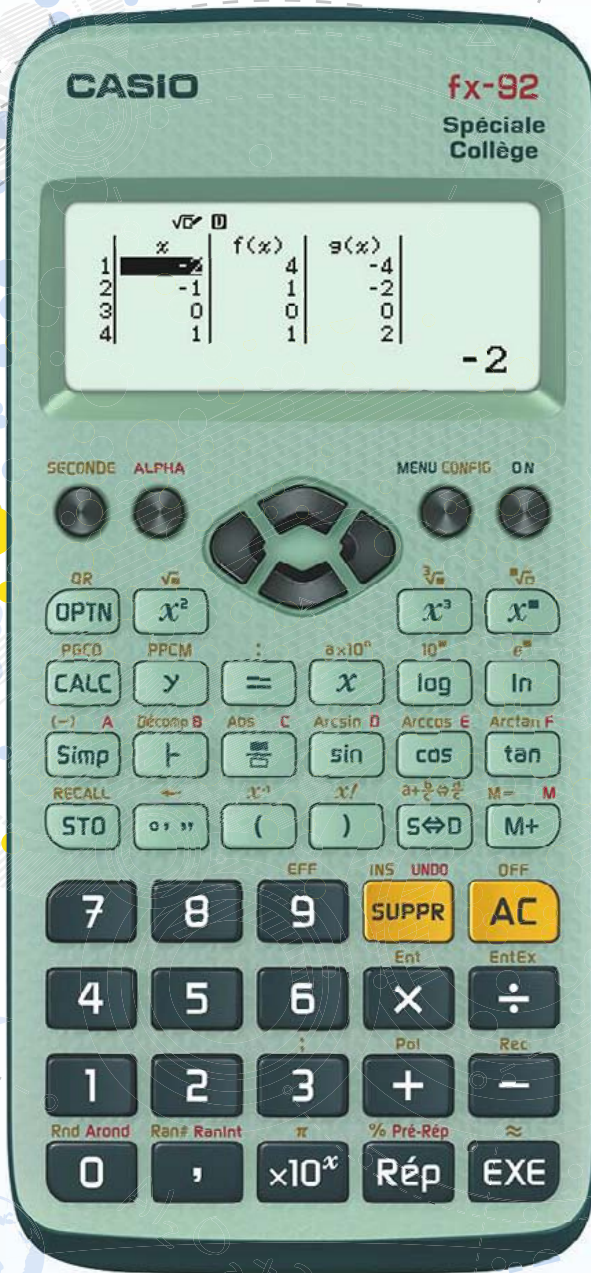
CASIO

fx-92
Spéciale
Collège

√D/ D

| | x | f(x) | g(x) |
|---|---|---|---|
| 1 | -2 | 4 | -4 |
| 2 | -1 | 1 | -2 |
| 3 | 0 | 0 | 0 |
| 4 | 1 | 1 | 2 |

-2

SECONDE ALPHA MENU CONFIG ON

QR √■ ∛■ ■√□
OPTN $x^2$ $x^3$ $x^■$

PGCD PPCM : a×10ⁿ 10■ e■
CALC y = x log ln

(−) A Décomp B Abs C Arcsin D Arccos E Arctan F
Simp ⊢ ■/□ sin cos tan

RECALL ← $x^{-1}$ $x!$ a+b/c⇔d/c M= M
STO °′″ ( ) S⇔D M+

EFF INS UNDO OFF
7 8 9 SUPPR AC

Ent EntEx
4 5 6 × ÷

; Pol Rec
1 2 3 + −

Rnd Arond Ran# RanInt π % Pré-Rép ≈
0 , ×10^x Rép EXE